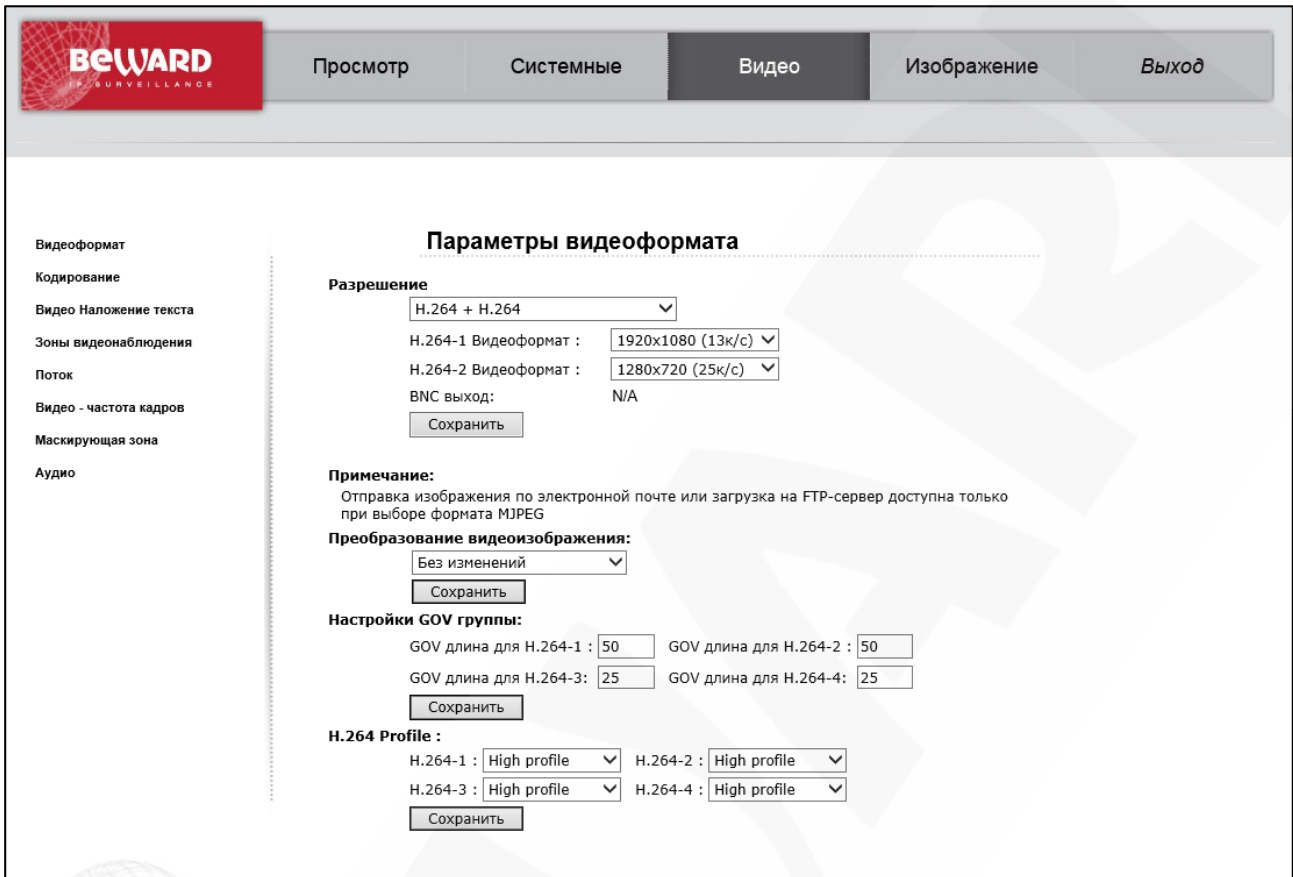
BEWARD
IP SURVEILLANCE

Просмотр Системные Видео Изображение Выход

Видеоформат
Кодирование
Видео Наложение текста
Зоны видеонаблюдения
Поток
Видео - частота кадров
Маскирующая зона
Аудио

Параметры видеоформата

Разрешение
H.264 + H.264
H.264-1 Видеоформат : 1920x1080 (13к/с)
H.264-2 Видеоформат : 1280x720 (25к/с)
BNC выход: N/A
Сохранить

Примечание:
Отправка изображения по электронной почте или загрузка на FTP-сервер доступна только при выборе формата MJPEG

Преобразование видеоизображения:
Без изменений
Сохранить

Настройки GOV группы:
GOV длина для H.264-1 : 50 GOV длина для H.264-2 : 50
GOV длина для H.264-3: 25 GOV длина для H.264-4: 25
Сохранить

H.264 Profile :
H.264-1 : High profile H.264-2 : High profile
H.264-3 : High profile H.264-4 : High profile
Сохранить